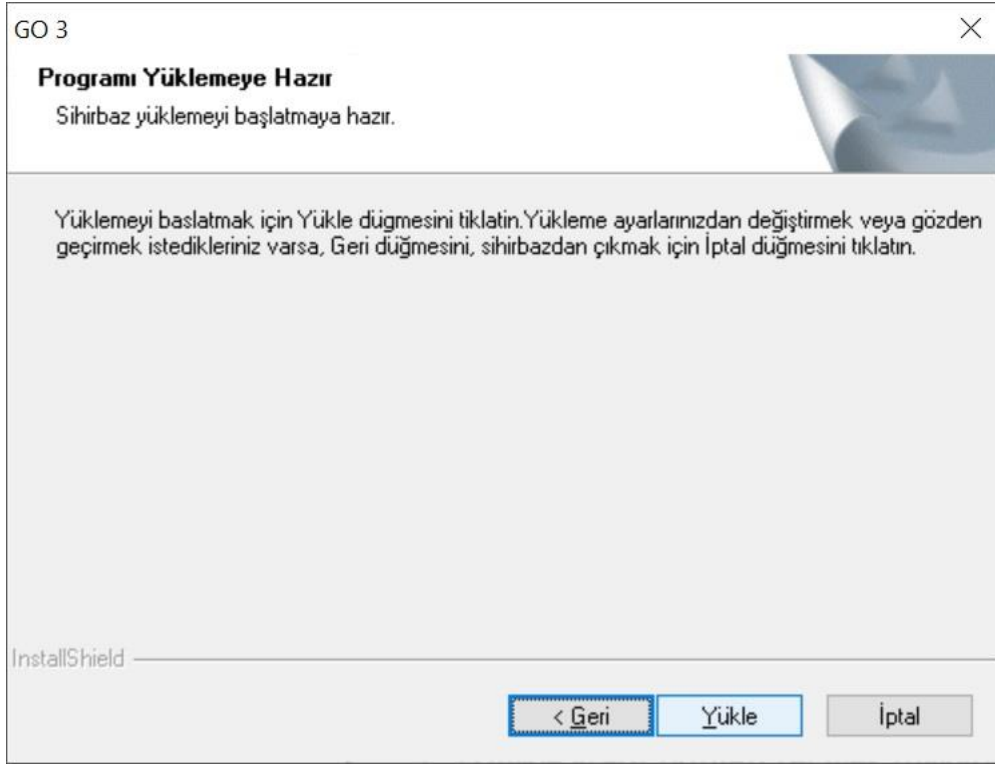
GO 3

Programı Yüklemeye Hazır

Sihirbaz yüklemeyi başlatmaya hazır.

Yüklemeyi baslatmak için Yükle dügmesini tiklatin.Yükleme ayarlarınızdan değiştirmek veya gözden geçirmek istedikleriniz varsa, Geri düğmesini, sihirbazdan çıkmak için İptal düğmesini tıklatın.

InstallShield

< Geri

Yükle

İptal